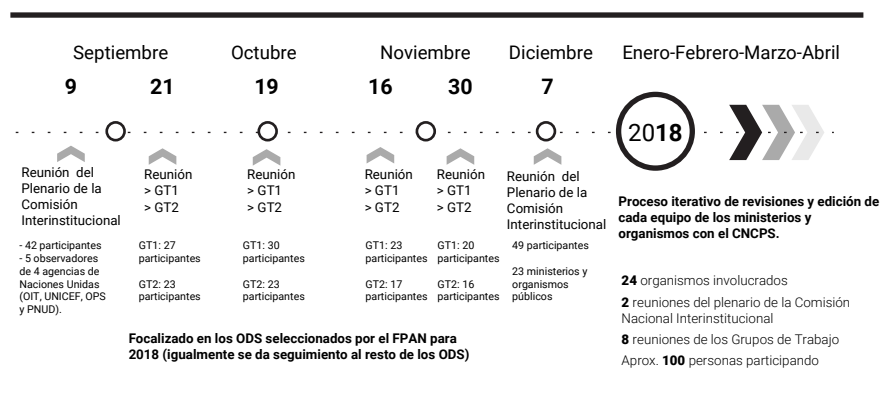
Septiembre

9

21

Octubre

19

Noviembre

16

30

Diciembre

7

Enero-Febrero-Marzo-Abril

2018

Reunión del Plenario de la Comisión Interinstitucional

- 42 participantes
- 5 observadores de 4 agencias de Naciones Unidas (OIT, UNICEF, OPS y PNUD).

Reunión
> GT1
> GT2

GT1: 27 participantes

GT2: 23 participantes

Reunión
> GT1
> GT2

GT1: 30 participantes

GT2: 23 participantes

Reunión
> GT1
> GT2

GT1: 23 participantes

GT2: 17 participantes

Reunión
> GT1
> GT2

GT1: 20 participantes

GT2: 16 participantes

Reunión del Plenario de la Comisión Interinstitucional

49 participantes

23 ministerios y organismos públicos

Proceso iterativo de revisiones y edición de cada equipo de los ministerios y organismos con el CNCPS.

24 organismos involucrados

2 reuniones del plenario de la Comisión Nacional Interinstitucional

8 reuniones de los Grupos de Trabajo

Aprox. 100 personas participando

Focalizado en los ODS seleccionados por el FPAN para 2018 (igualmente se da seguimiento al resto de los ODS)